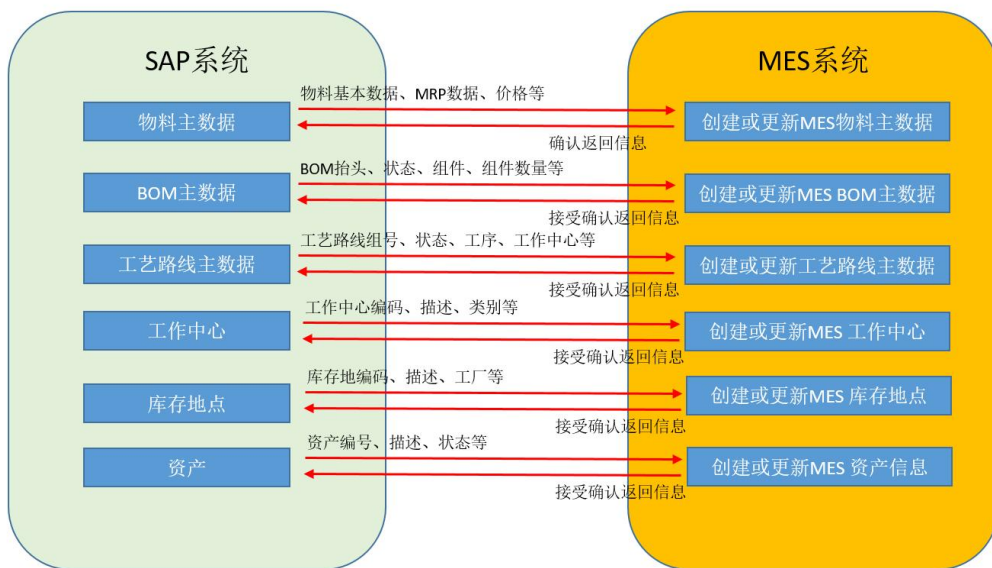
SAP系统

MES系统

物料主数据

物料基本数据、MRP数据、价格等

确认返回信息

创建或更新MES物料主数据

BOM主数据

BOM抬头、状态、组件、组件数量等

接受确认返回信息

创建或更新MES BOM主数据

工艺路线主数据

工艺路线组号、状态、工序、工作中心等

接受确认返回信息

创建或更新工艺路线主数据

工作中心

工作中心编码、描述、类别等

接受确认返回信息

创建或更新MES 工作中心

库存地点

库存地编码、描述、工厂等

接受确认返回信息

创建或更新MES 库存地点

资产

资产编号、描述、状态等

接受确认返回信息

创建或更新MES 资产信息